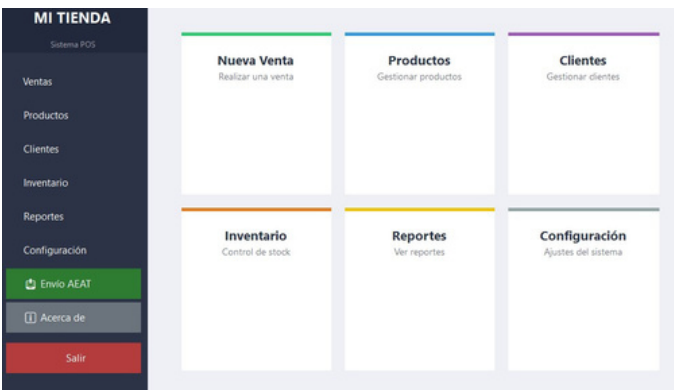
MI TIENDA
Sistema POS

Ventas
Productos
Clientes
Inventario
Reportes
Configuración
Envío AEAT
Acerca de
Salir

Nueva Venta
Realizar una venta

Productos
Gestionar productos

Clientes
Gestionar clientes

Inventario
Control de stock

Reportes
Ver reportes

Configuración
Ajustes del sistema